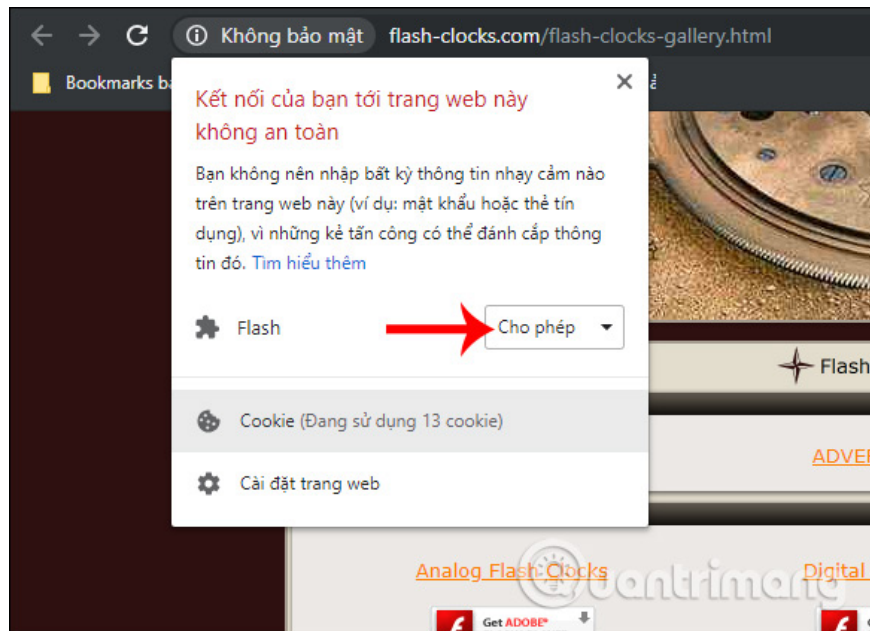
Không bảo mật flash-clocks.com/flash-clocks-gallery.html

Bookmarks b

Kết nối của bạn tới trang web này không an toàn

Bạn không nên nhập bất kỳ thông tin nhạy cảm nào trên trang web này (ví dụ: mật khẩu hoặc thẻ tín dụng), vì những kẻ tấn công có thể đánh cắp thông tin đó. Tìm hiểu thêm

Flash

Cho phép

Cookie (Đang sử dụng 13 cookie)

Cài đặt trang web

Flash

ADVER

Analog Flash Clocks

Digital

Get ADOBE

quantrimang